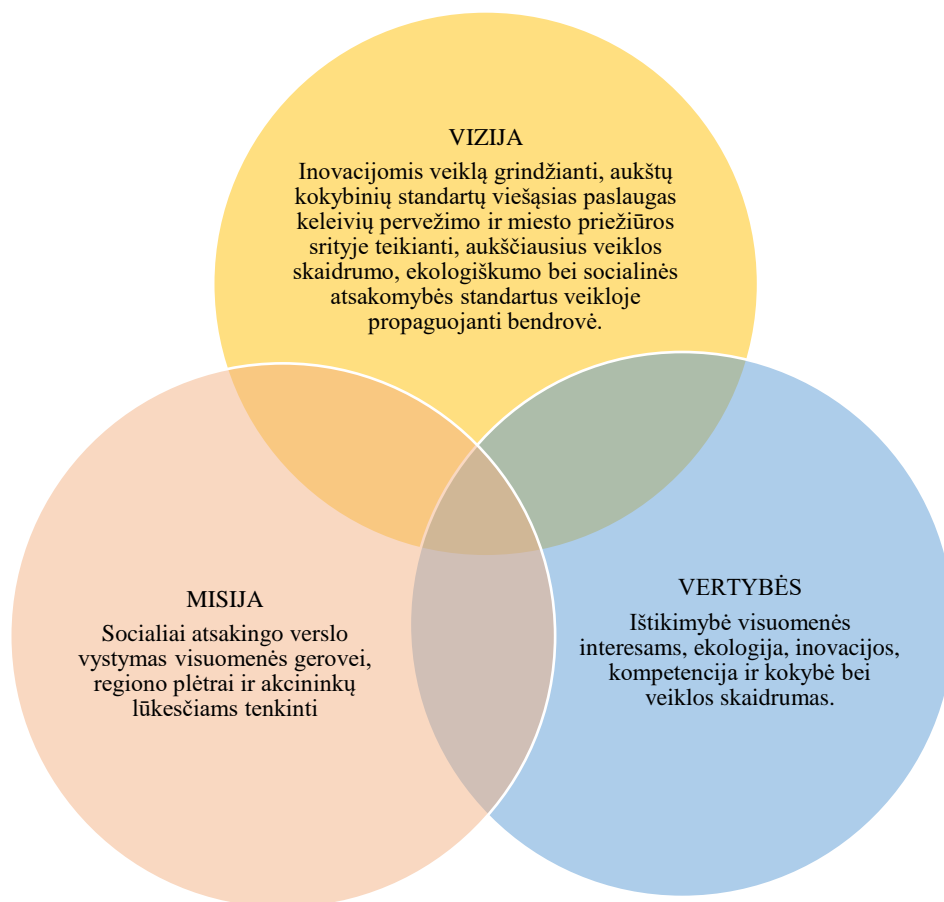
VIZIJA

Inovacijomis veiklą grindžianti, aukštų kokybinių standartų viešąsias paslaugas keleivių pervežimo ir miesto priežiūros srityje teikianti, aukščiausius veiklos skaidrumo, ekologiškumo bei socialinės atsakomybės standartus veikloje propaguojanti bendrovė.

MISIJA

Socialiai atsakingo verslo vystymas visuomenės gerovei, regiono plėtrai ir akcininkų lūkesčiams tenkinti

VERTYBĖS

Ištikimybė visuomenės interesams, ekologija, inovacijos, kompetencija ir kokybė bei veiklos skaidrumas.